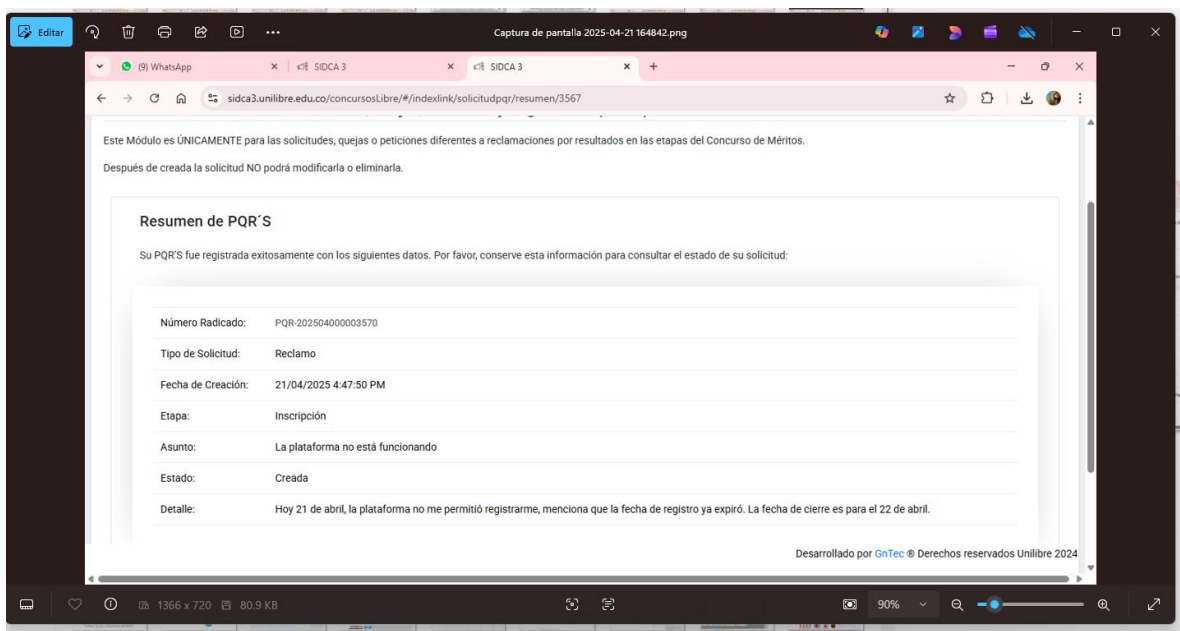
Editar ... Captura de pantalla 2025-04-21 164842.png

(9) WhatsApp × SIDCA 3 × SIDCA 3 × +

sidca3.unilibre.edu.co/concursosLibre/#/indexlink/solicitudpqr/resumen/3567

Este Módulo es ÚNICAMENTE para las solicitudes, quejas o peticiones diferentes a reclamaciones por resultados en las etapas del Concurso de Méritos.

Después de creada la solicitud NO podrá modificarla o eliminarla.

Resumen de PQR´S

Su PQR'S fue registrada exitosamente con los siguientes datos. Por favor, conserve esta información para consultar el estado de su solicitud:

| | |
|---|---|
| Número Radicado: | PQR-202504000003570 |
| Tipo de Solicitud: | Reclamo |
| Fecha de Creación: | 21/04/2025 4:47:50 PM |
| Etapa: | Inscripción |
| Asunto: | La plataforma no está funcionando |
| Estado: | Creada |
| Detalle: | Hoy 21 de abril, la plataforma no me permitió registrarme, menciona que la fecha de registro ya expiró. La fecha de cierre es para el 22 de abril. |

Desarrollado por GnTec ® Derechos reservados Unilibre 2024

1366 x 720 80.9 KB 90%